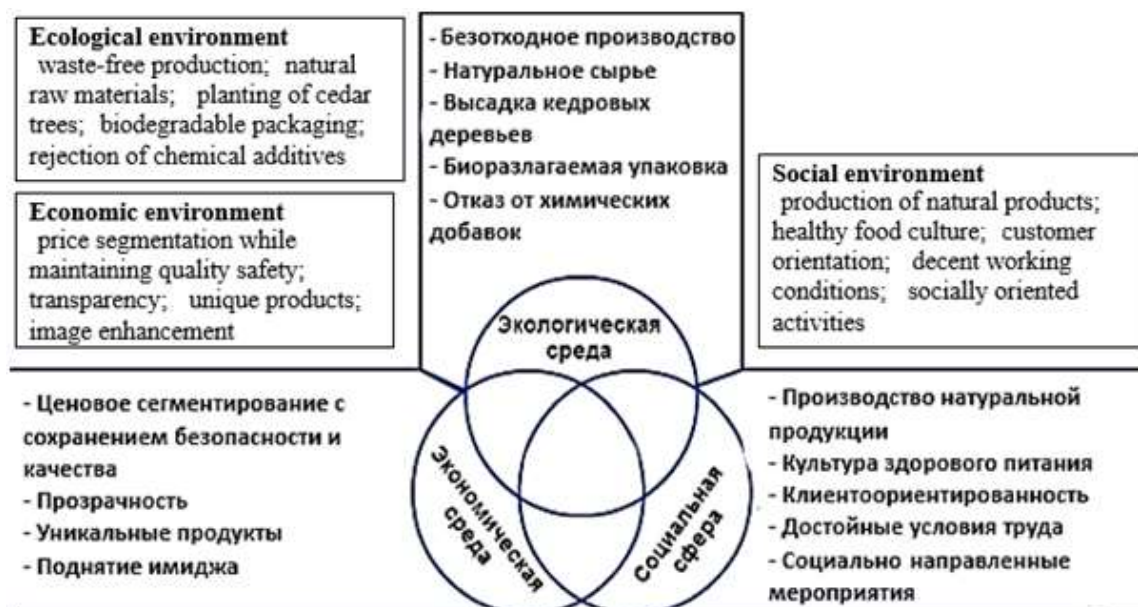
**Ecological environment**
waste-free production; natural raw materials; planting of cedar trees; biodegradable packaging; rejection of chemical additives

**Economic environment**
price segmentation while maintaining quality safety; transparency; unique products; image enhancement

- Безотходное производство
- Натуральное сырье
- Высадка кедровых деревьев
- Биоразлагаемая упаковка
- Отказ от химических добавок

**Social environment**
production of natural products; healthy food culture; customer orientation; decent working conditions; socially oriented activities

Экологическая среда

Экономическая среда

Социальная сфера

- Ценовое сегментирование с сохранением безопасности и качества
- Прозрачность
- Уникальные продукты
- Поднятие имиджа

- Производство натуральной продукции
- Культура здорового питания
- Клиентоориентированность
- Достойные условия труда
- Социально направленные мероприятия